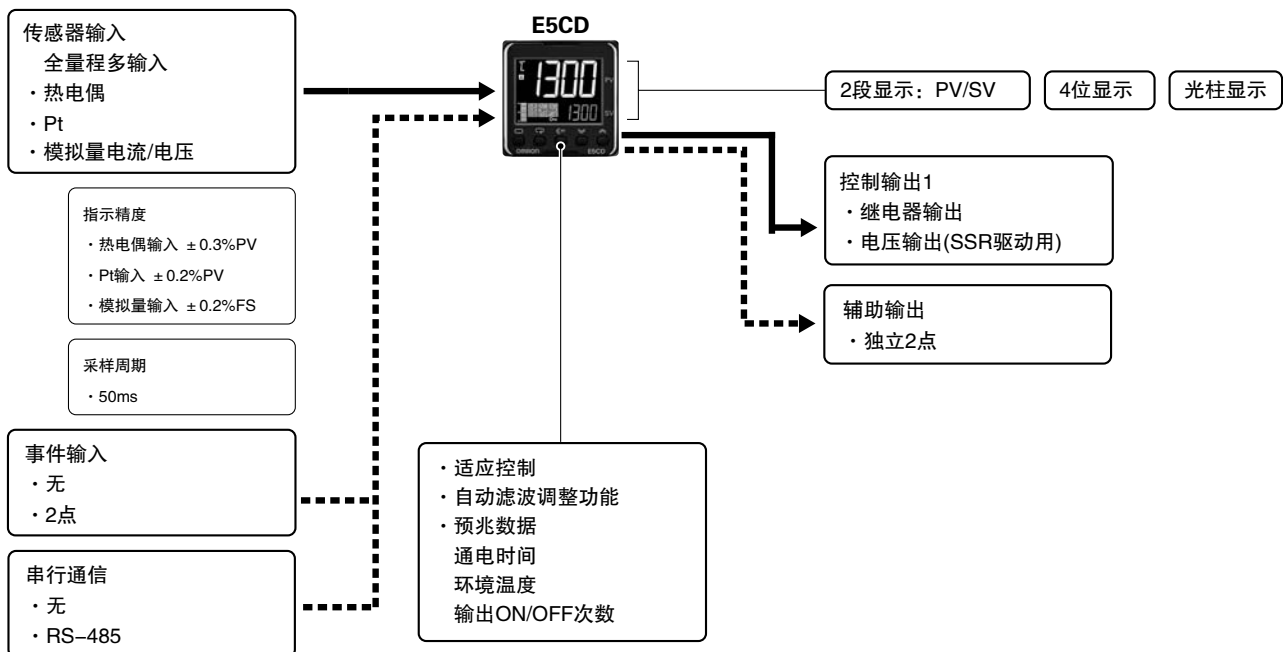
传感器输入
全量程多输入
・热电偶
・Pt
・模拟量电流/电压

指示精度
・热电偶输入 ±0.3%PV
・Pt输入 ±0.2%PV
・模拟量输入 ±0.2%FS

采样周期
・50ms

事件输入
・无
・2点

串行通信
・无
・RS-485

E5CD

1300
1300
PV
SV
omron
E5CD

2段显示：PV/SV

4位显示

光柱显示

控制输出1
・继电器输出
・电压输出(SSR驱动用)

辅助输出
・独立2点

・适应控制
・自动滤波调整功能
・预兆数据
通电时间
环境温度
输出ON/OFF次数